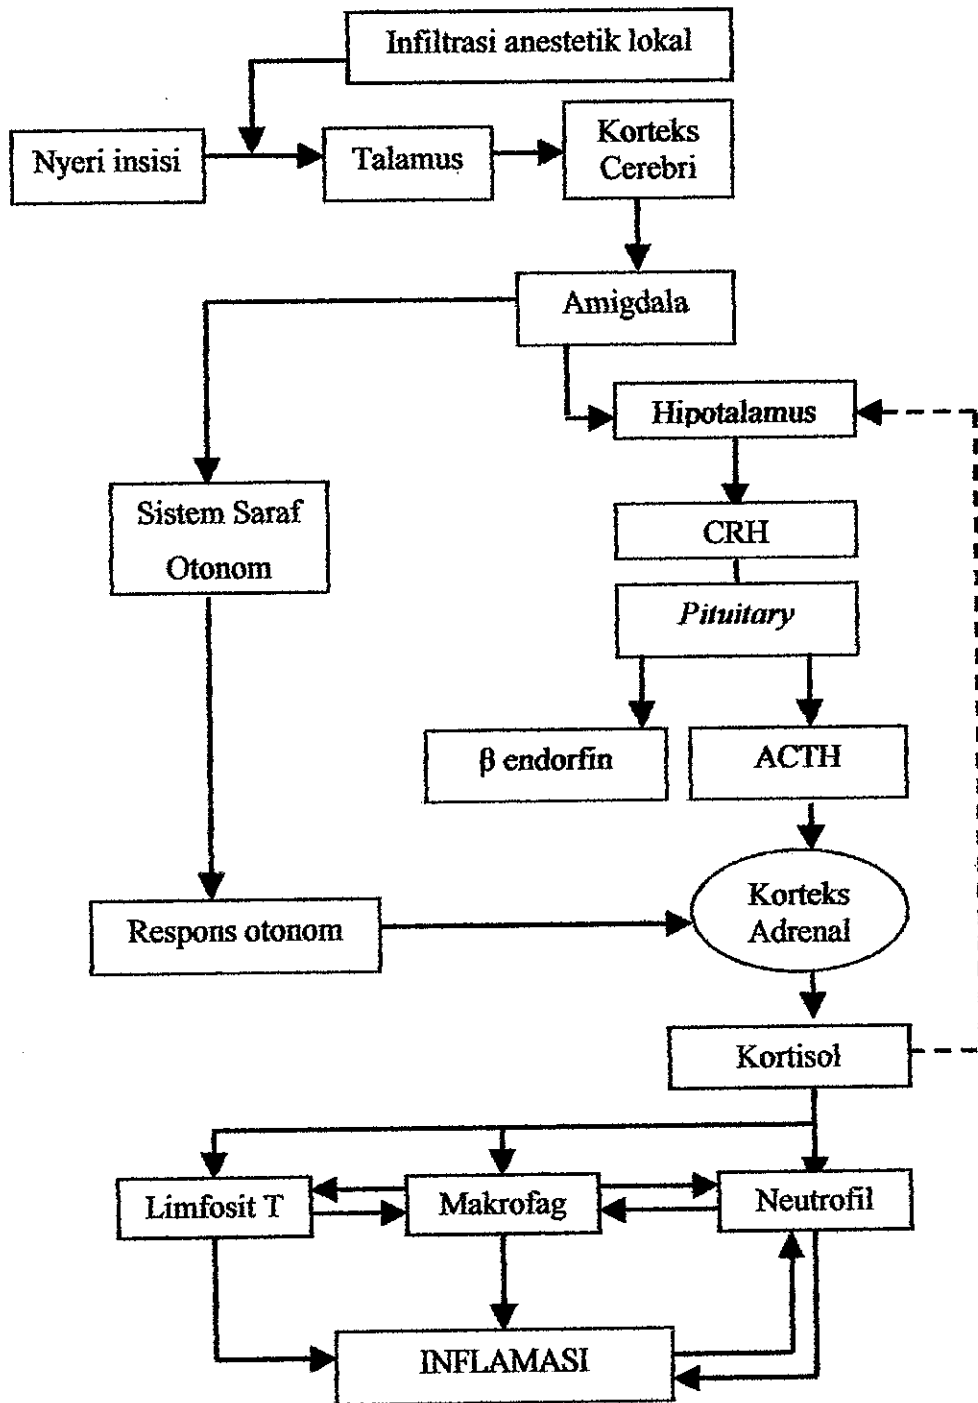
Infiltrasi anestetik lokal

Nyeri insisi

Talamus

Korteks Cerebri

Amigdala

Hipotalamus

Sistem Saraf Otonom

CRH

*Pituitary*

β endorfin

ACTH

Respons otonom

Korteks Adrenal

Kortisol

Limfosit T

Makrofag

Neutrofil

INFLAMASI